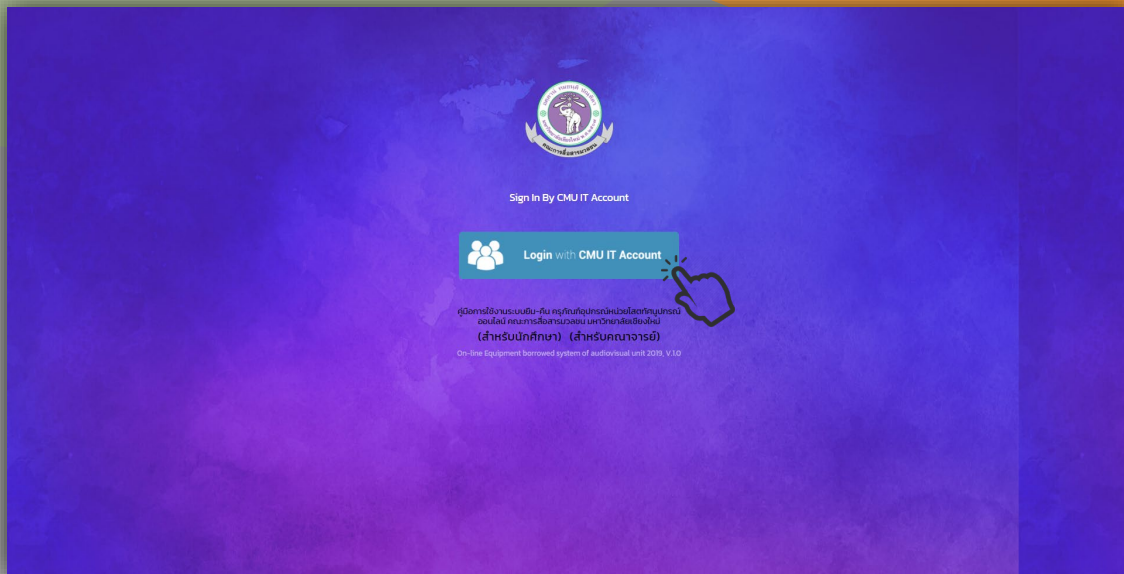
คณะการสื่อสารมวลชน

Sign In By CMU IT Account

Login with CMU IT Account

คู่มือการใช้งานระบบยืม-คืน ครุภัณฑ์อุปกรณ์หน่วยโสตทัศนูปกรณ์ ออนไลน์ คณะการสื่อสารมวลชน มหาวิทยาลัยเชียงใหม่
(สำหรับนักศึกษา) (สำหรับคณาจารย์)
On-line Equipment borrowed system of audiovisual unit 2019, V.1.0